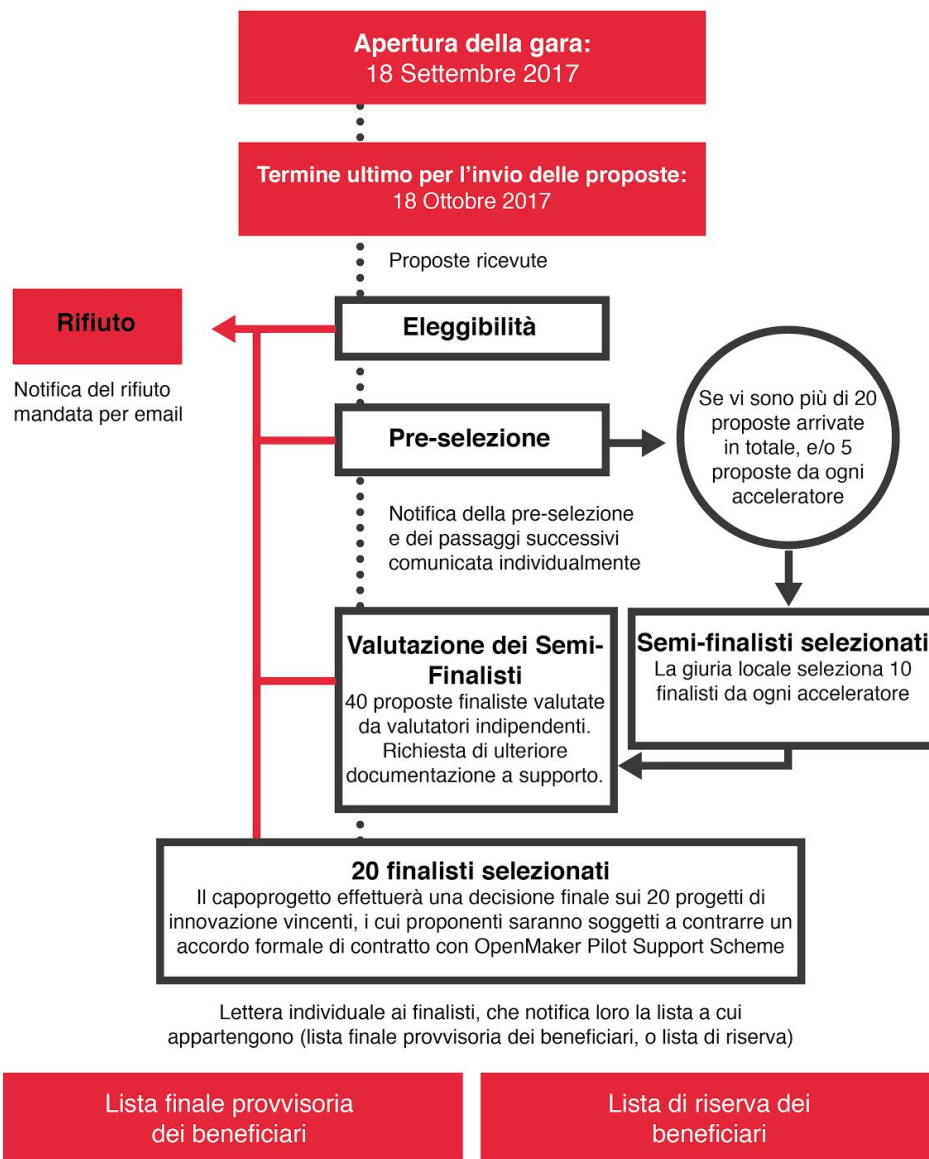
Apertura della gara:
18 Settembre 2017

Termine ultimo per l'invio delle proposte:
18 Ottobre 2017

Proposte ricevute

Rifiuto

Notifica del rifiuto mandata per email

Eleggibilità

Pre-selezione

Se vi sono più di 20 proposte arrivate in totale, e/o 5 proposte da ogni acceleratore

Notifica della pre-selezione e dei passaggi successivi comunicata individualmente

Valutazione dei Semi-Finalisti
40 proposte finaliste valutate da valutatori indipendenti. Richiesta di ulteriore documentazione a supporto.

Semi-finalisti selezionati
La giuria locale seleziona 10 finalisti da ogni acceleratore

20 finalisti selezionati
Il capoprogetto effettuerà una decisione finale sui 20 progetti di innovazione vincenti, i cui proponenti saranno soggetti a contrarre un accordo formale di contratto con OpenMaker Pilot Support Scheme

Lettera individuale ai finalisti, che notifica loro la lista a cui appartengono (lista finale provvisoria dei beneficiari, o lista di riserva)

Lista finale provvisoria dei beneficiari

Lista di riserva dei beneficiari